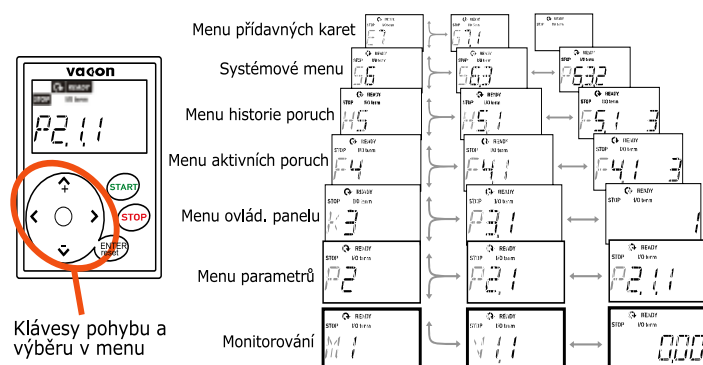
vacon
READY
STOP I/O term
P2.1.1
START
STOP
ENTER
reset
Klávesy pohybu a výběru v menu

Menu přídavných karet
E7
E7.1
Systémové menu
S6
S6.3
S6.3.2
Menu historie poruch
READY
STOP I/O term
H5
H5.1
F5.1.3
Menu aktivních poruch
F4
F4.1
F4.1.3
Menu ovlád. panelu
K3
P3.1
1
Menu parametrů
P2
P2.1
P2.1.1
Monitorování
M1
V1.1
0.00